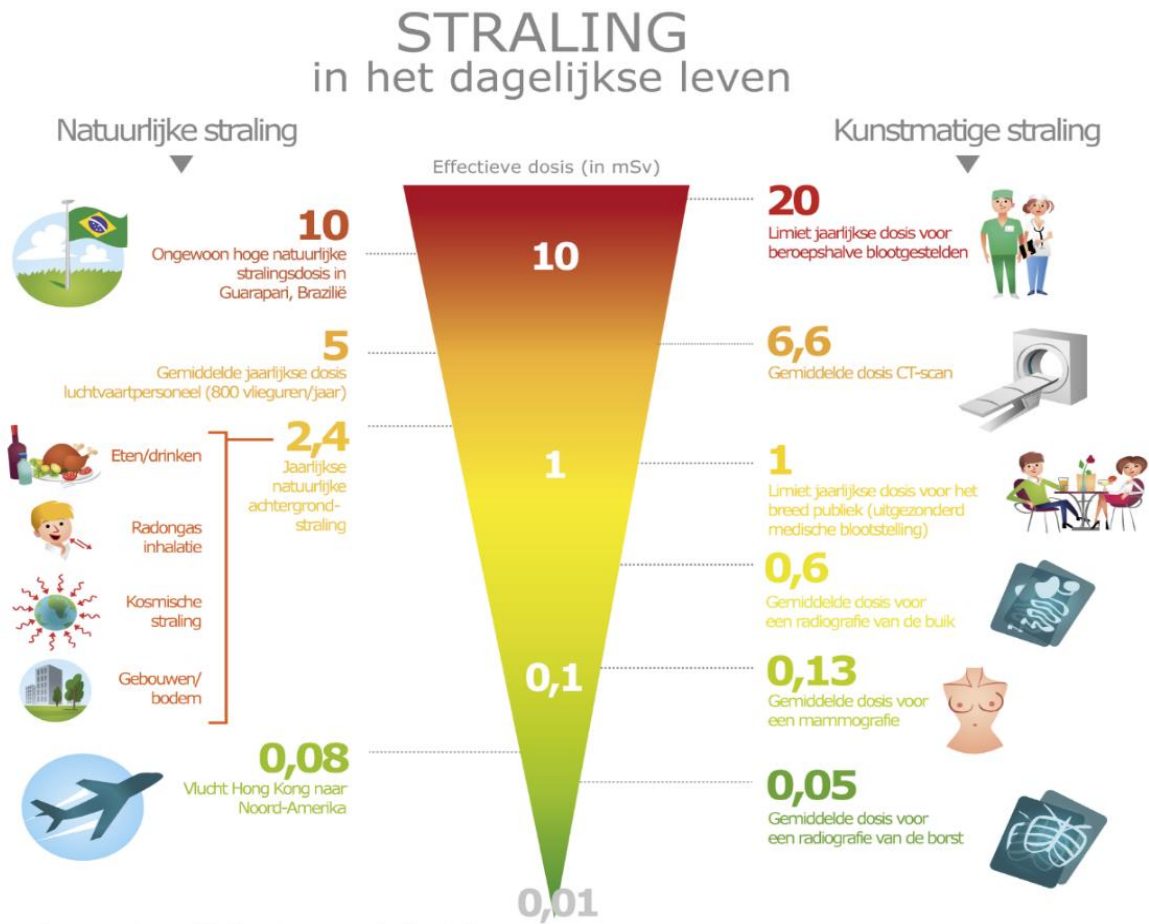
STRALING
in het dagelijkse leven

Natuurlijke straling

Kunstmatige straling

Effectieve dosis (in mSv)

10
Ongewoon hoge natuurlijke stralingsdosis in Guarapari, Brazilië

10

20
Limiet jaarlijkse dosis voor beroepshalve blootgestelden

5
Gemiddelde jaarlijkse dosis luchtvaartpersoneel (800 vlieguren/jaar)

6,6
Gemiddelde dosis CT-scan

Eten/drinken

2,4
Jaarlijkse natuurlijke achtergrondstraling

Radongas inhalatie

Kosmische straling

Gebouwen/ bodem

1

1
Limiet jaarlijkse dosis voor het breed publiek (uitgezonderd medische blootstelling)

0,6
Gemiddelde dosis voor een radiografie van de buik

0,1

0,13
Gemiddelde dosis voor een mammografie

0,08
Vlucht Hong Kong naar Noord-Amerika

0,05
Gemiddelde dosis voor een radiografie van de borst

0,01